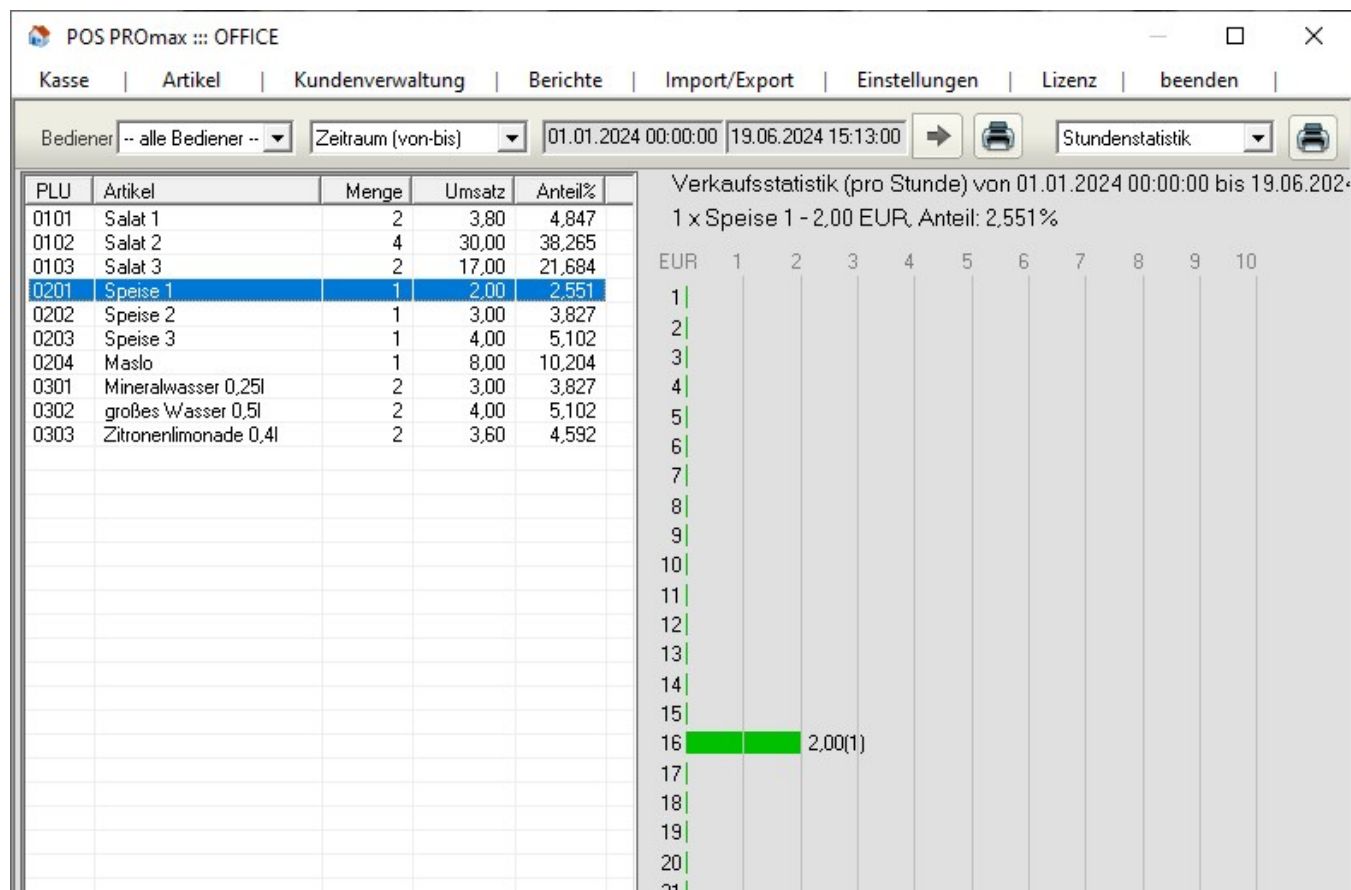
POS PROmax ::: OFFICE

Kasse | Artikel | Kundenverwaltung | Berichte | Import/Export | Einstellungen | Lizenz | beenden |

Bediener -- alle Bediener -- Zeitraum (von-bis) 01.01.2024 00:00:00 19.06.2024 15:13:00 Stundenstatistik

| PLU | Artikel | Menge | Umsatz | Anteil% |
|---|---|---|---|---|
| 0101 | Salat 1 | 2 | 3,80 | 4,847 |
| 0102 | Salat 2 | 4 | 30,00 | 38,265 |
| 0103 | Salat 3 | 2 | 17,00 | 21,684 |
| 0201 | Speise 1 | 1 | 2,00 | 2,551 |
| 0202 | Speise 2 | 1 | 3,00 | 3,827 |
| 0203 | Speise 3 | 1 | 4,00 | 5,102 |
| 0204 | Maslo | 1 | 8,00 | 10,204 |
| 0301 | Mineralwasser 0,25l | 2 | 3,00 | 3,827 |
| 0302 | großes Wasser 0,5l | 2 | 4,00 | 5,102 |
| 0303 | Zitronenlimonade 0,4l | 2 | 3,60 | 4,592 |

Verkaufsstatistik (pro Stunde) von 01.01.2024 00:00:00 bis 19.06.202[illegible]
1 x Speise 1 - 2,00 EUR, Anteil: 2,551%

EUR 1 2 3 4 5 6 7 8 9 10
1
2
3
4
5
6
7
8
9
10
11
12
13
14
15
16 2,00(1)
17
18
19
20